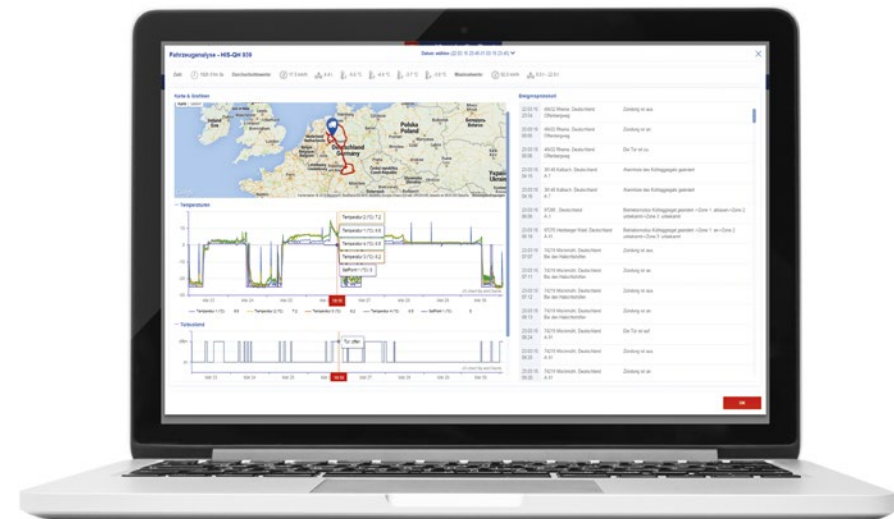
Fahrzeuganalyse - HIS-QH 939

Zeit

Durchschnittswerte

Maximalwerte

Karte & Grafiken

Polska
Poland

Deutschland
Germany

Temperaturen

Temperatur 2 (°C): 7.2

Temperatur 1 (°C): 8.6

Temperatur 4 (°C): 4.6

Temperatur 3 (°C): 6.2

SetPoint 1 (°C): 5

Türzustand

Tür offen

Ereignisprotokoll

Zündung ist aus

Zündung ist an

Die Tür ist zu

Zündung ist an

Zündung ist aus

Zündung ist an

Die Tür ist auf

Zündung ist an

Zündung ist aus

OK